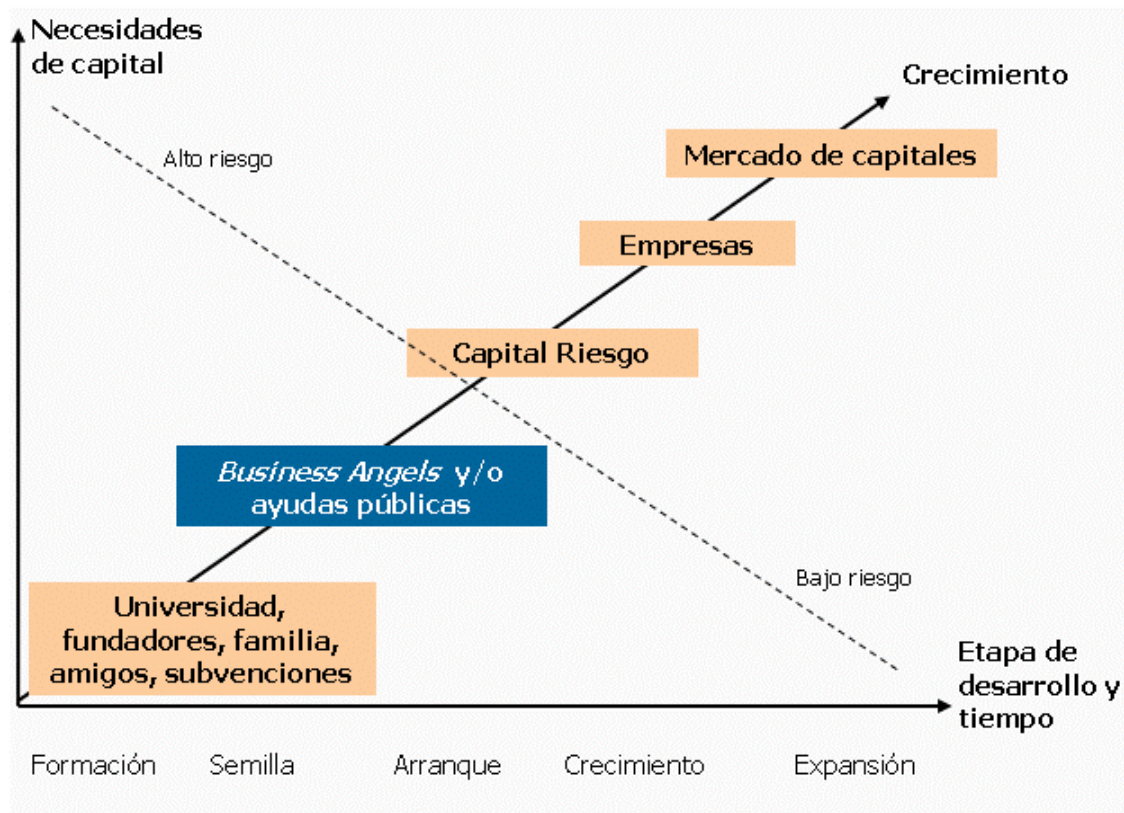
Necesidades de capital

Crecimiento

Alto riesgo

Mercado de capitales

Empresas

Capital Riesgo

*Business Angels* y/o ayudas públicas

Bajo riesgo

Universidad, fundadores, familia, amigos, subvenciones

Etapa de desarrollo y tiempo

Formación Semilla Arranque Crecimiento Expansión